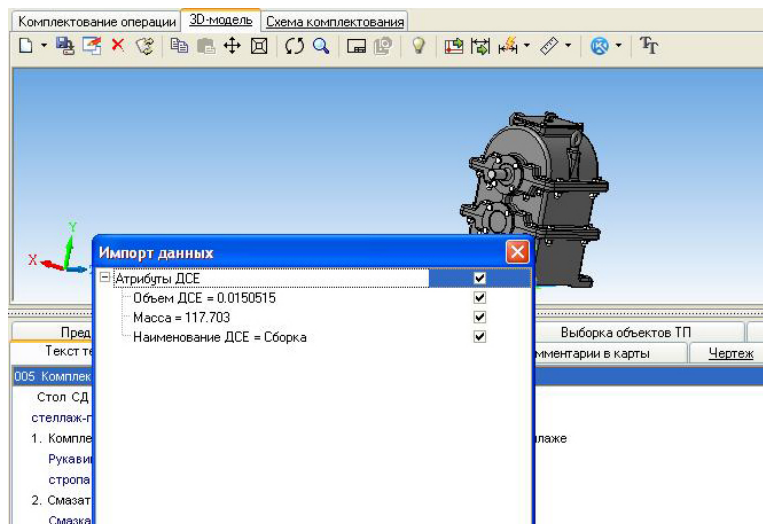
Комплектование операции | 3D-модель | Схема комплектования

X Y

Импорт данных

Атрибуты ДСЕ
Объем ДСЕ = 0.0150515
Масса = 117.703
Наименование ДСЕ = Сборка

Пред
Выборка объектов ТП
Текст те
мментарии в карты
Чертеж

005 Комплек
Стол СД
стеллаж-г
1. Компле
лаже
Рукави
стропа
2. Смазат
Смазка